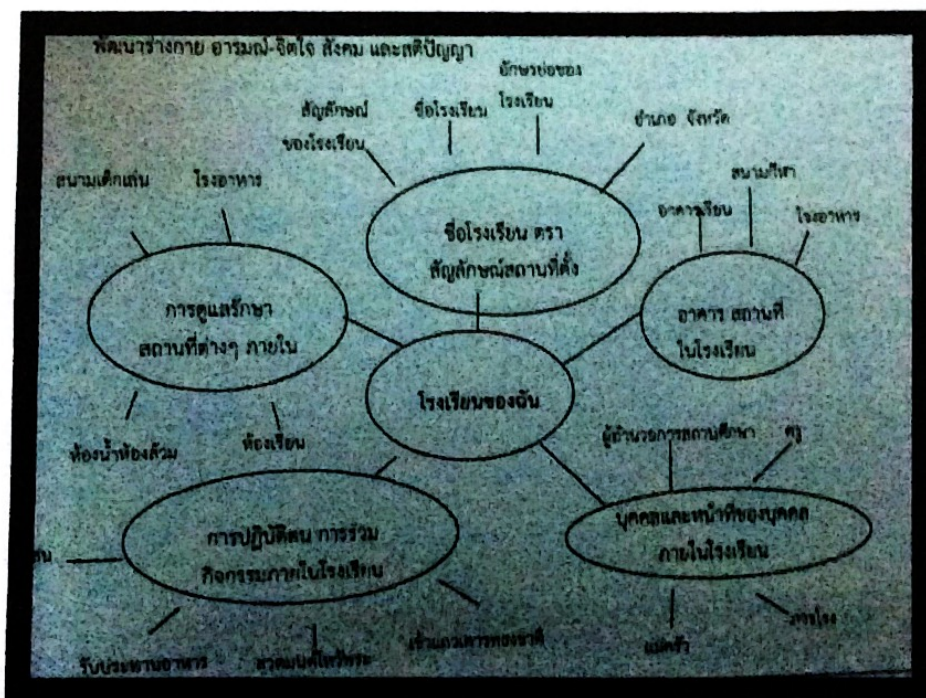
พัฒนาร่างกาย อารมณ์-จิตใจ สังคม และสติปัญญา

อักษรย่อของโรงเรียน

สัญลักษณ์ของโรงเรียน

ชื่อโรงเรียน

อำเภอ จังหวัด

สนามเด็กเล่น

โรงอาหาร

ชื่อโรงเรียน ตรา สัญลักษณ์สถานที่ตั้ง

สนามกีฬา

อาคารเรียน

โรงอาหาร

การดูแลรักษา สถานที่ต่างๆ ภายใน

อาคาร สถานที่ ในโรงเรียน

โรงเรียนของฉัน

ห้องน้ำห้องส้วม

ห้องเรียน

ผู้อำนวยการสถานศึกษา

ครู

การปฏิบัติตน การร่วมกิจกรรมภายในโรงเรียน

บุคคลและหน้าที่ของบุคคลภายในโรงเรียน

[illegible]น

รับประทานอาหาร

สวดมนต์ไหว้พระ

เข้าแถวเคารพธงชาติ

แม่ครัว

ภารโรง